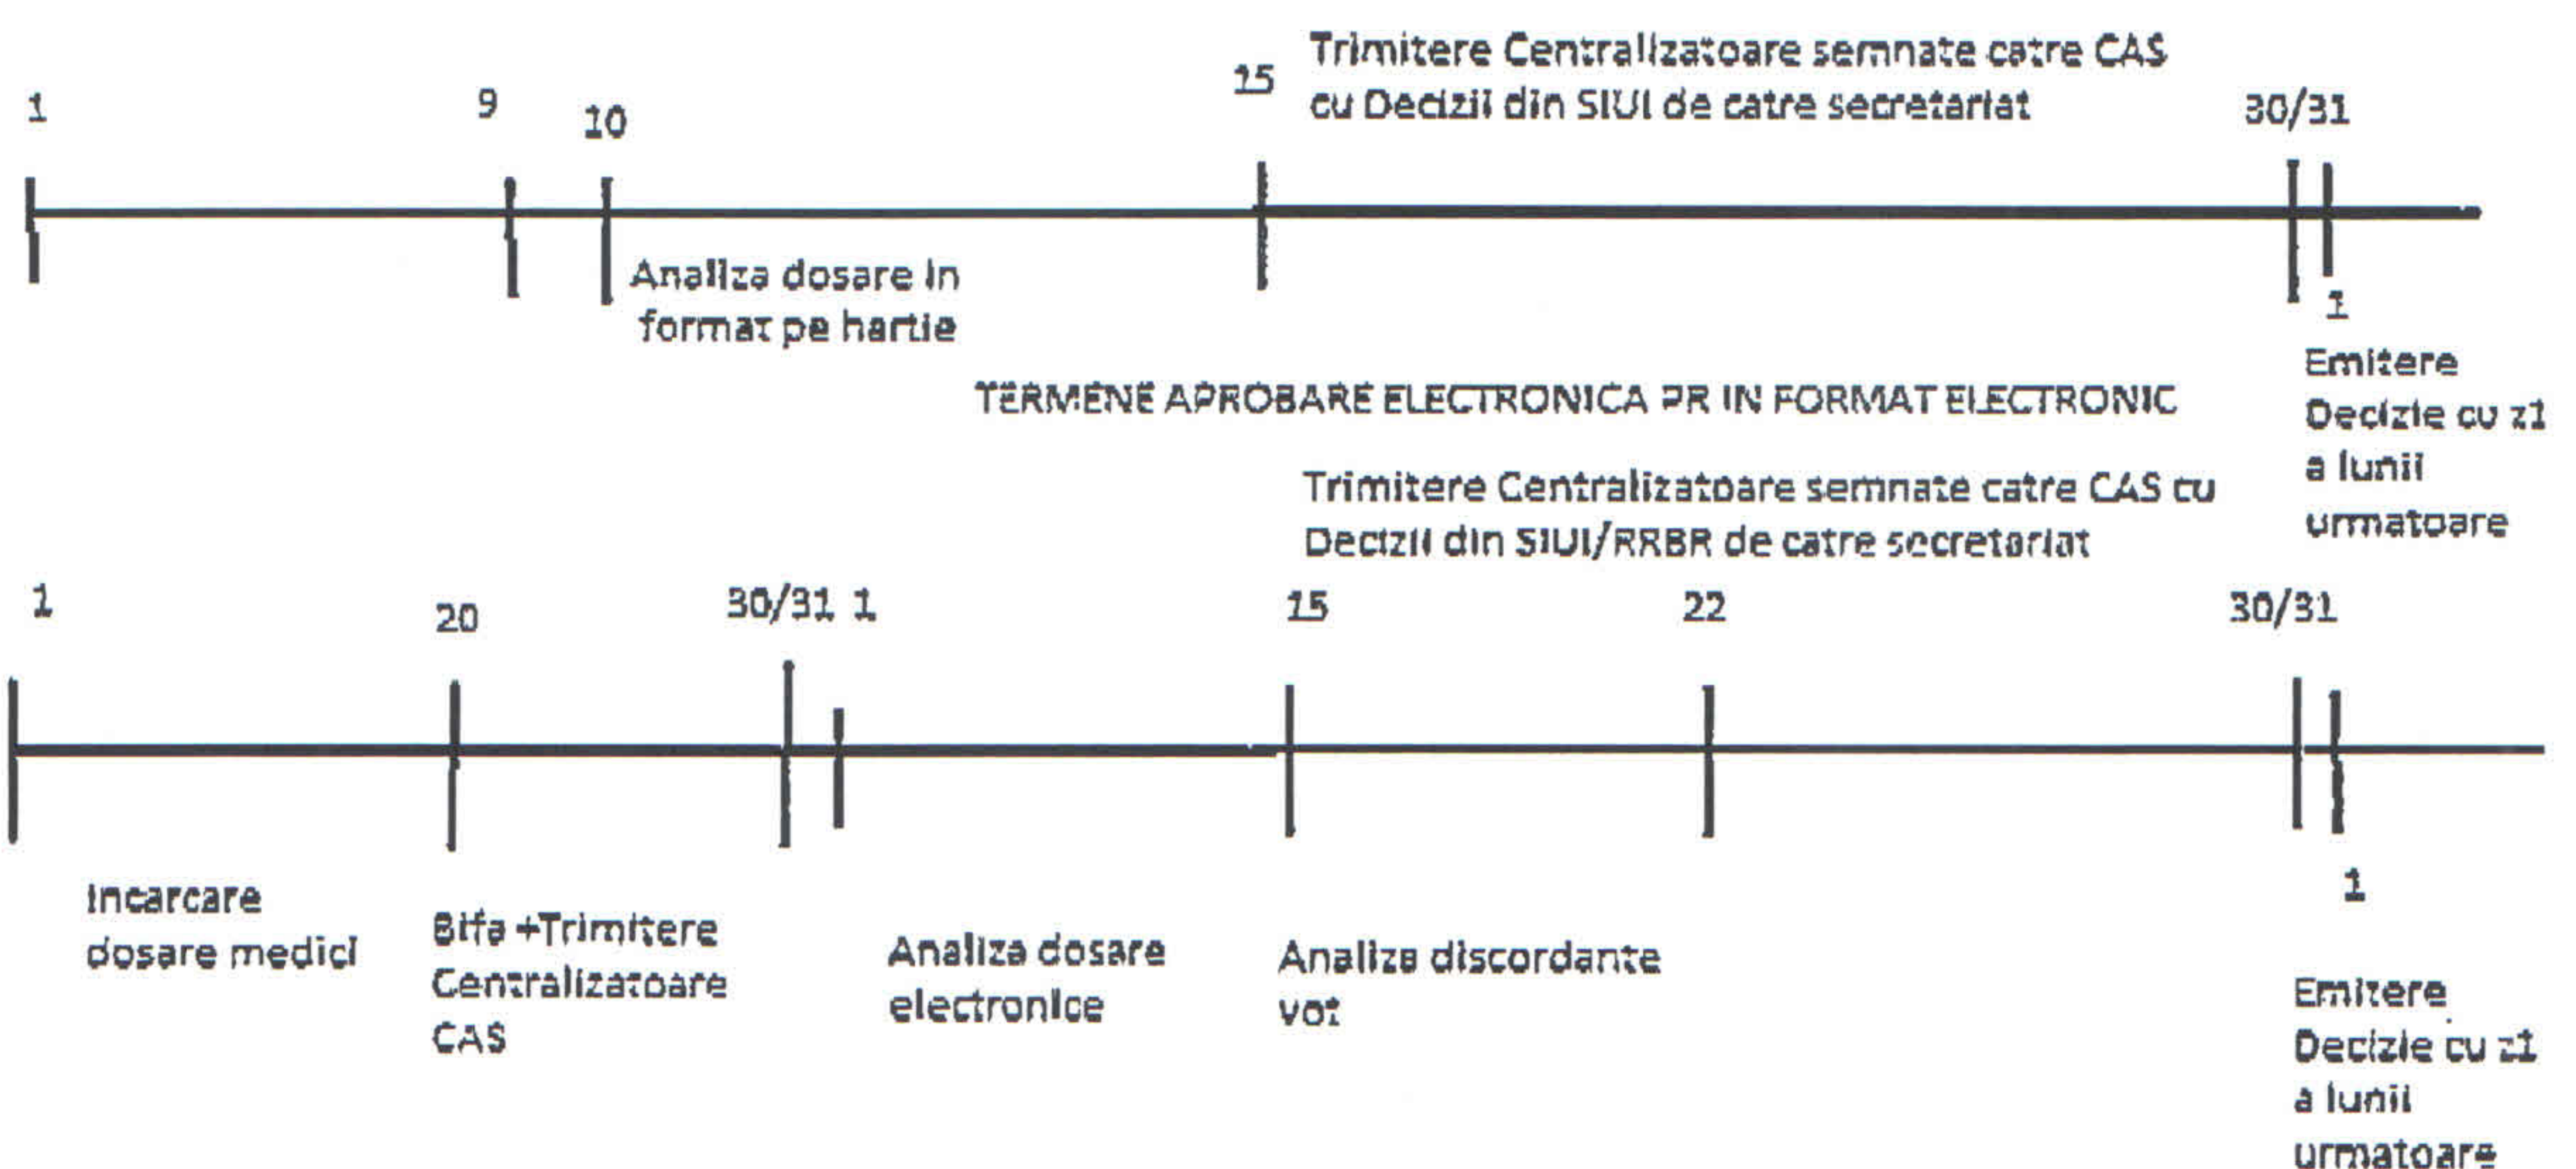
1 9 10 15 Trimitere Centralizatoare semnate catre CAS cu Decizii din SIUI de catre secretariat 30/31

Analiza dosare in format pe hartie

1

Emitere Decizie cu z1 a lunii urmatoare

TERMENE APROBARE ELECTRONICA PR IN FORMAT ELECTRONIC

Trimitere Centralizatoare semnate catre CAS cu Decizii din SIUI/RRBR de catre secretariat

1 20 30/31 1 15 22 30/31

Incarcare dosare medici

Bifa +Trimitere Centralizatoare CAS

Analiza dosare electronice

Analize discordante vot

1

Emitere Decizie cu z1 a lunii urmatoare